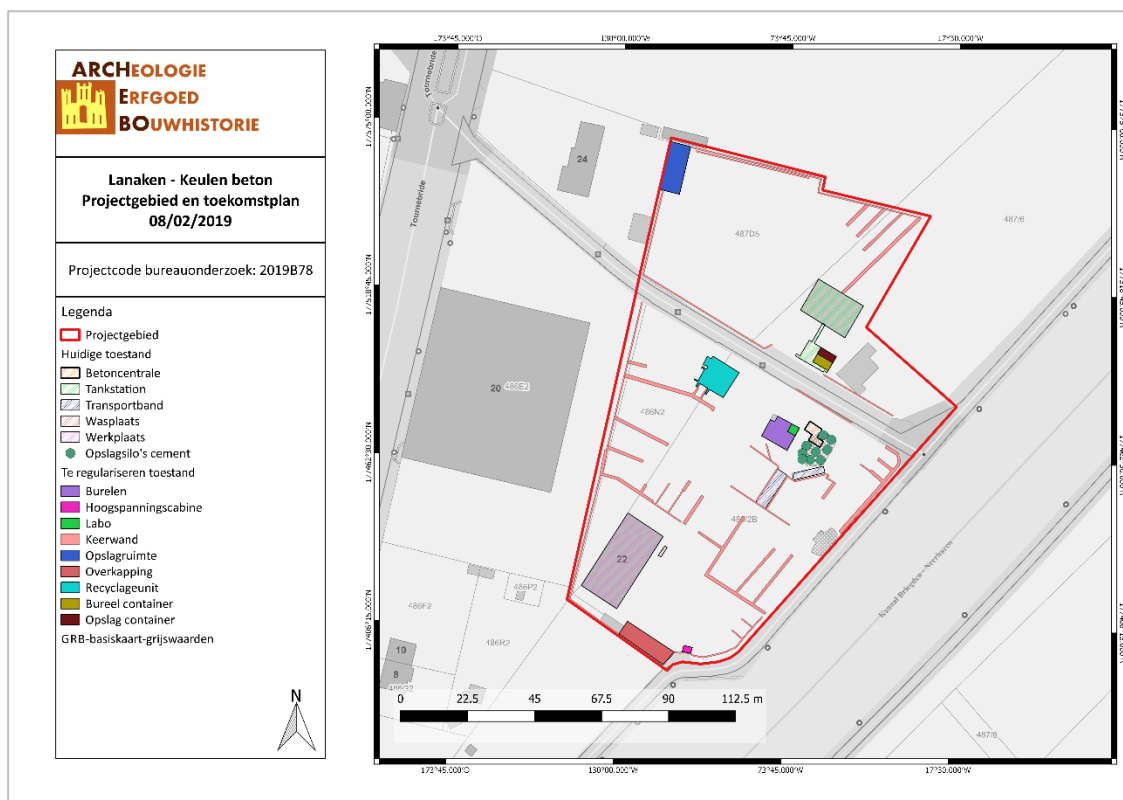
ARCHEOLOGIE
ERFGOED
BOUWHISTORIE

Lanaken - Keulen beton
Projectgebied en toekomstplan
08/02/2019

Projectcode bureauonderzoek: 2019B78

Legenda
Projectgebied
Huidige toestand
Betoncentrale
Tankstation
Transportband
Wasplaats
Werkplaats
Opslagsilo's cement
Te regulariseren toestand
Burelen
Hoogspanningscabine
Labo
Keerwand
Opslagruimte
Overkapping
Recyclageunit
Bureel container
Opslag container
GRB-basiskaart-grijswaarden

N

173°45.000'O
130°00.000'W
73°45.000'W
17°30.000'W

173°45.000'O
130°00.000'W
73°45.000'W
17°30.000'W

Tournebride
Tournebride
24
487D5
487/6
20
486E2
486N2
486?2B
22
486P2
486F2
486R2
10
8
486?2
487/6
Kanaal Briegden - Neerharen

0 22.5 45 67.5 90 112.5 m